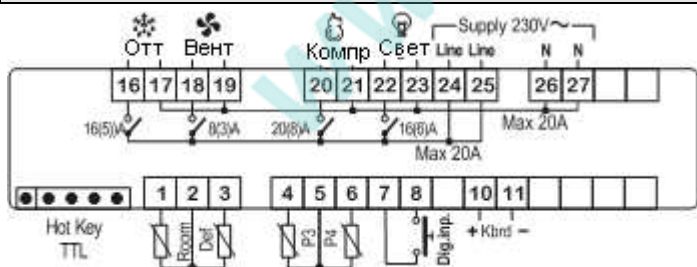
Отт Вент Компр Свет Supply 230V~

16 17 18 19 20 21 22 23 24 25 26 27

Line Line N N

16(5)A 8(3)A 20(8)A 16(6)A

Max 20A

Max 20A

Hot Key TTL

1 2 3 4 5 6 7 8 10 11

Room Def P3 P4 Dig.inp. + Kbrd −